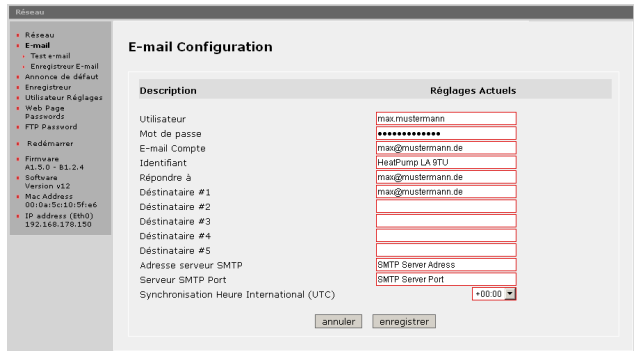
Réseau

Réseau
E-mail
Test e-mail
Enregistreur E-mail
Annonce de défaut
Enregistreur
Utilisateur Réglages
Web Page Passwords
FTP Password

Redémarrer

Firmware
A1.5.0 - B1.2.4
Software
Version v12
Mac Address
00:0a:5c:10:5f:e6
IP address (Eth0)
192.168.178.150

E-mail Configuration

| Description | Réglages Actuels |
|---|---|
| Utilisateur | max.mustermann |
| Mot de passe | ••••••••••••• |
| E-mail Compte | max@mustermann.de |
| Identifiant | HeatPump LA 9TU |
| Répondre à | max@mustermann.de |
| Déstinataire #1 | max@mustermann.de |
| Déstinataire #2 | |
| Déstinataire #3 | |
| Déstinataire #4 | |
| Déstinataire #5 | |
| Adresse serveur SMTP | SMTP Server Adress |
| Serveur SMTP Port | SMTP Server Port |
| Synchronisation Heure International (UTC) | +00:00 |

annuler enregistrer